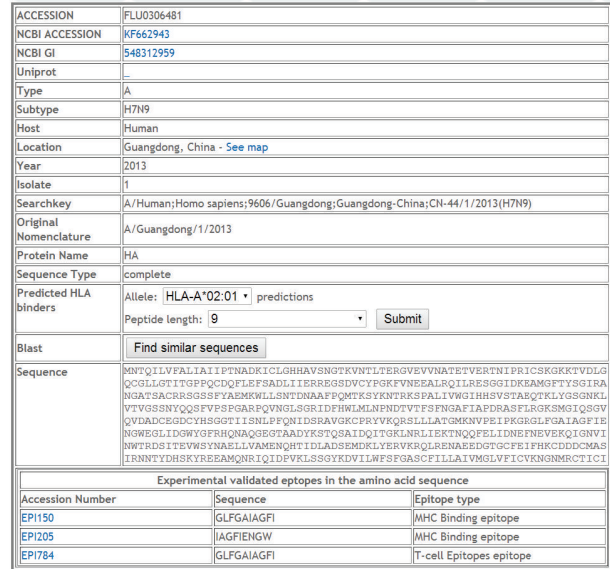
| ACCESSION | FLU0306481 |
|---|---|
| NCBI ACCESSION | KF662943 |
| NCBI GI | 548312959 |
| Uniprot | _ |
| Type | A |
| Subtype | H7N9 |
| Host | Human |
| Location | Guangdong, China - See map |
| Year | 2013 |
| Isolate | 1 |
| Searchkey | A/Human;Homo sapiens;9606/Guangdong;Guangdong-China;CN-44/1/2013(H7N9) |
| Original Nomenclature | A/Guangdong/1/2013 |
| Protein Name | HA |
| Sequence Type | complete |
| Predicted HLA binders | Allele: HLA-A*02:01 predictions Peptide length: 9 Submit |
| Blast | Find similar sequences |
| Sequence | MNTQILVFALIAIIPTNADKICLGHHAVSNGTKVNTLTERGVEVVNATETVERTNIPRICSKGKKTVDLGQCGLLGTITGPPQCDQFLEFSADLIIERREGSDVCYPGKFVNEEALRQILRESGGIDKEAMGFTYSGIRANGATSACRRSGSSFYAEMKWLLSNTDNAAFPQMTKSYKNTRKSPALIVWGIHHSVSTAEQTKLYGSGNKLVTVGSSNYQQSFVPSPGARPQVNGLSGRIDFHWLMLNPNDTVTFSFNGAFIAPDRASFLRGKSMGIQSGVQVDADCEGDCYHSGGTIISNLPFQNIDSRAVGKCPRYVKQRSLLLATGMKNVPEIPKGRGLFGAIAGFIENGWEGLIDGWYGFRHQNAQGEGTAADYKSTQSAIDQITGKLNRLIEKTNQQFELIDNEFNEVEKQIGNVINWTRDSITEVWSYNAELLVAMENQHTIDLADSEMDKLYERVKRQLRENAEEDGTGCFEIFHKCDDDCMASIRNNTYDHSKYREEAMQNRIQIDPVKLSSGYKDVILWFSFGASCFILLAIVMGLVFICVKNGNMRCTICI |

Experimental validated eptopes in the amino acid sequence

| Accession Number | Sequence | Epitope type |
|---|---|---|
| EPI150 | GLFGAIAGFI | MHC Binding epitope |
| EPI205 | IAGFIENGW | MHC Binding epitope |
| EPI784 | GLFGAIAGFI | T-cell Epitopes epitope |